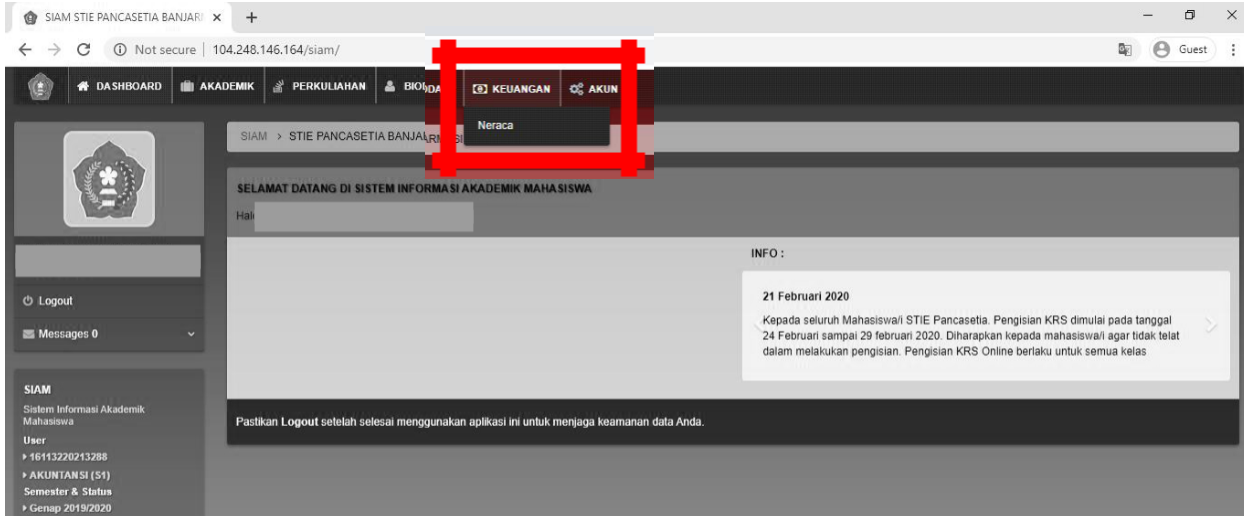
SIAM STIE PANCASETIA BANJARI ×  +

Not secure | 104.248.146.164/siam/

Guest

DASHBOARD  AKADEMIK  PERKULIAHAN  BIODA  KEUANGAN  AKUN

Neraca

SIAM > STIE PANCASETIA BANJAR

SELAMAT DATANG DI SISTEM INFORMASI AKADEMIK MAHASISWA

Hal

INFO :

21 Februari 2020

Kepada seluruh Mahasiswa/i STIE Pancasetia. Pengisian KRS dimulai pada tanggal 24 Februari sampai 29 februari 2020. Diharapkan kepada mahasiswa/i agar tidak telat dalam melakukan pengisian. Pengisian KRS Online berlaku untuk semua kelas

Logout

Messages 0

SIAM
Sistem Informasi Akademik Mahasiswa
User
▸ 16113220213288
▸ AKUNTANSI (S1)
Semester & Status
▸ Genap 2019/2020

Pastikan Logout setelah selesai menggunakan aplikasi ini untuk menjaga keamanan data Anda.